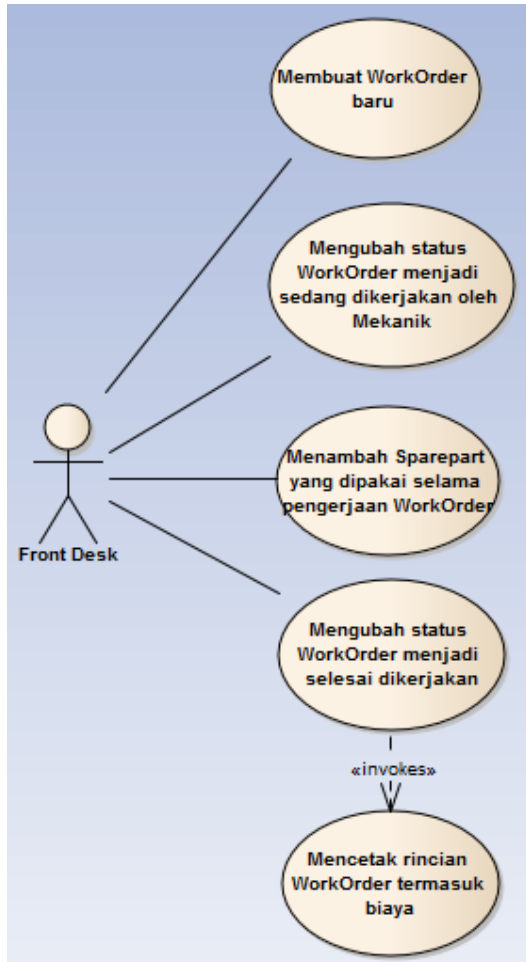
Membuat WorkOrder baru

Mengubah status WorkOrder menjadi sedang dikerjakan oleh Mekanik

Menambah Sparepart yang dipakai selama pengerjaan WorkOrder

Front Desk

Mengubah status WorkOrder menjadi selesai dikerjakan

«invokes»

Mencetak rincian WorkOrder termasuk biaya